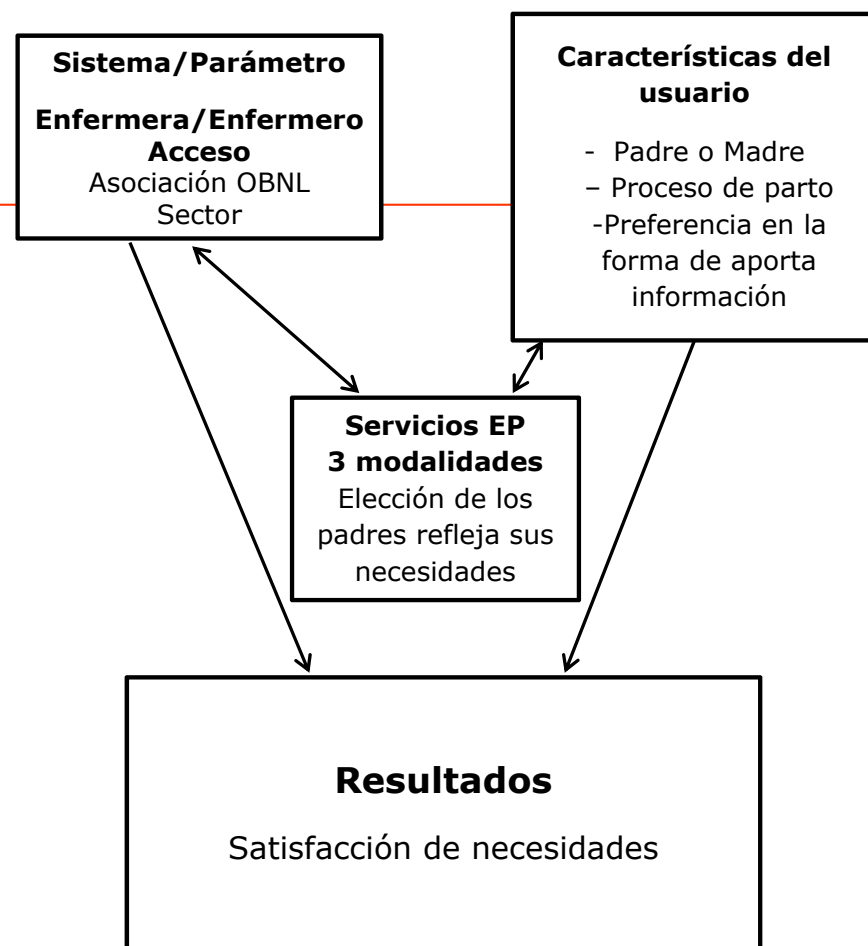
**Sistema/Parámetro**

**Enfermera/Enfermero**
**Acceso**
Asociación OBNL
Sector

**Características del usuario**

- Padre o Madre
– Proceso de parto
-Preferencia en la forma de aporta información

**Servicios EP**
**3 modalidades**
Elección de los padres refleja sus necesidades

**Resultados**

Satisfacción de necesidades